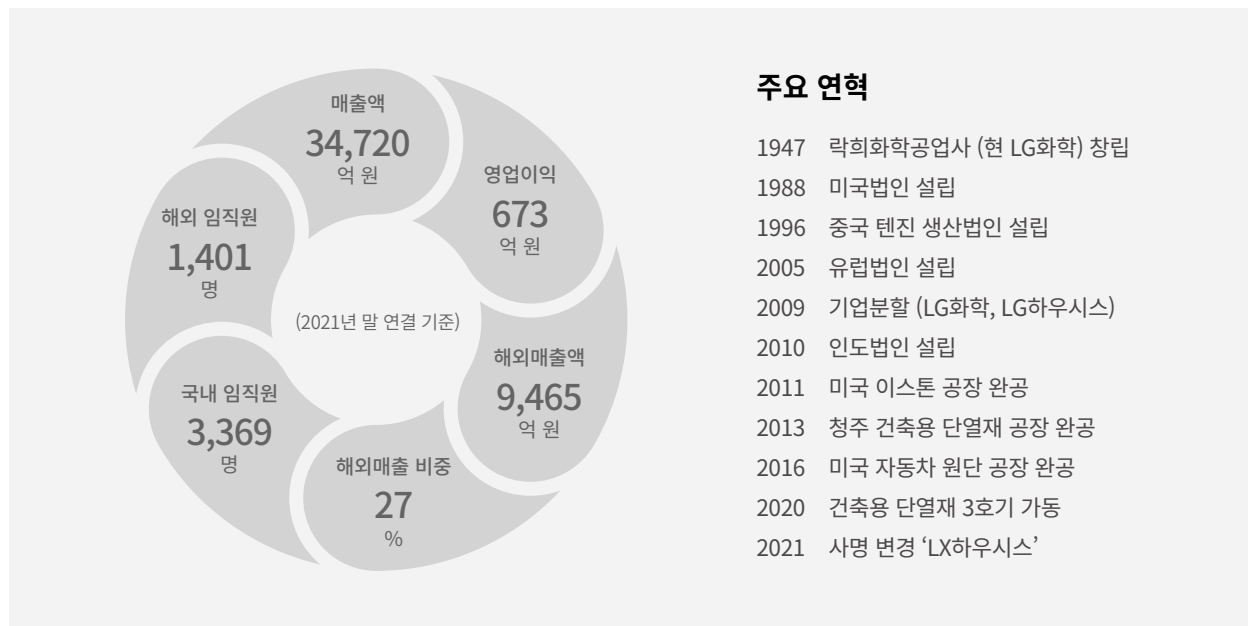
매출액
34,720
억 원

영업이익
673
억 원

해외매출액
9,465
억 원

해외매출 비중
27
%

국내 임직원
3,369
명

해외 임직원
1,401
명

(2021년 말 연결 기준)

주요 연혁

1947 락희화학공업사 (현 LG화학) 창립
1988 미국법인 설립
1996 중국 텐진 생산법인 설립
2005 유럽법인 설립
2009 기업분할 (LG화학, LG하우시스)
2010 인도법인 설립
2011 미국 이스톤 공장 완공
2013 청주 건축용 단열재 공장 완공
2016 미국 자동차 원단 공장 완공
2020 건축용 단열재 3호기 가동
2021 사명 변경 'LX하우시스'